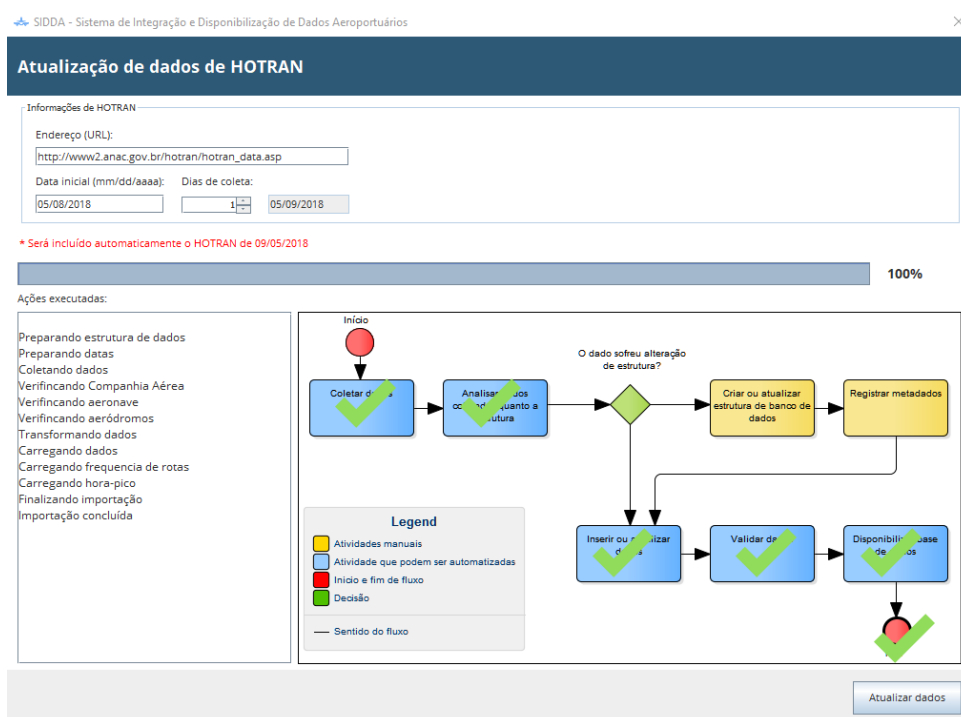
SIDDA - Sistema de Integração e Disponibilização de Dados Aeroportuários

Atualização de dados de HOTRAN

Informações de HOTRAN

Endereço (URL):

http://www2.anac.gov.br/hotran/hotran_data.asp

Data inicial (mm/dd/aaaa): Dias de coleta:

05/08/2018 1 05/09/2018

* Será incluído automaticamente o HOTRAN de 09/05/2018

100%

Ações executadas:

Preparando estrutura de dados
Preparando datas
Coletando dados
Verifincando Companhia Aérea
Verifincando aeronave
Verifincando aeródromos
Transformando dados
Carregando dados
Carregando frequencia de rotas
Carregando hora-pico
Finalizando importação
Importação concluída

Início

Coletar d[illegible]s

Analisa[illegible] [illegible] quanto a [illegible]tura

O dado sofreu alteração de estrutura?

Criar ou atualizar estrutura de banco de dados

Registrar metadados

Inserir ou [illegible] d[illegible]s

Validar d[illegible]

Disponibili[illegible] base de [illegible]os

Legend

Atividades manuais

Atividade que podem ser automatizadas

Início e fim de fluxo

Decisão

Sentido do fluxo

Atualizar dados